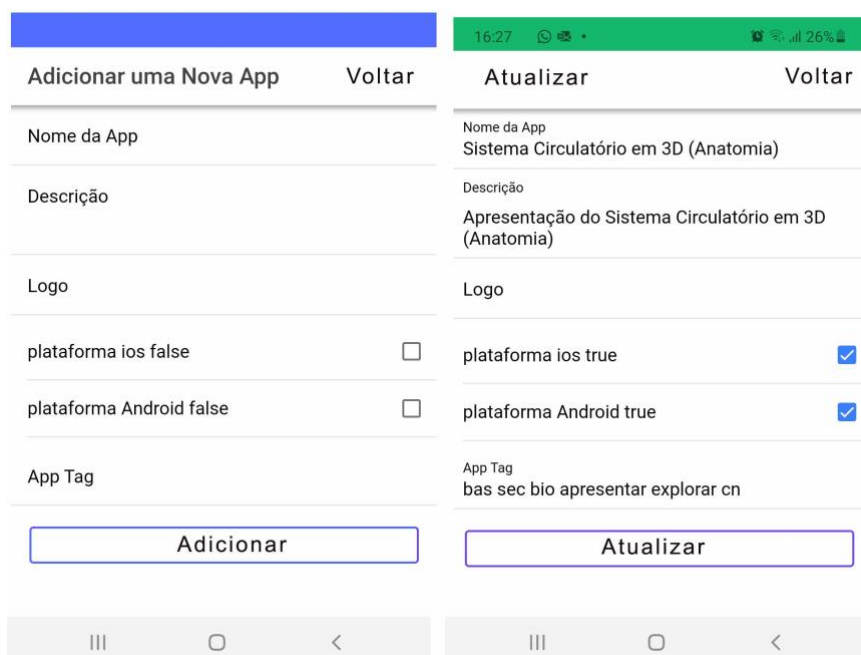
Adicionar uma Nova App Voltar

Nome da App

Descrição

Logo

plataforma ios false

plataforma Android false

App Tag

Adicionar

16:27 26%

Atualizar Voltar

Nome da App
Sistema Circulatório em 3D (Anatomia)

Descrição
Apresentação do Sistema Circulatório em 3D (Anatomia)

Logo

plataforma ios true

plataforma Android true

App Tag
bas sec bio apresentar explorar cn

Atualizar